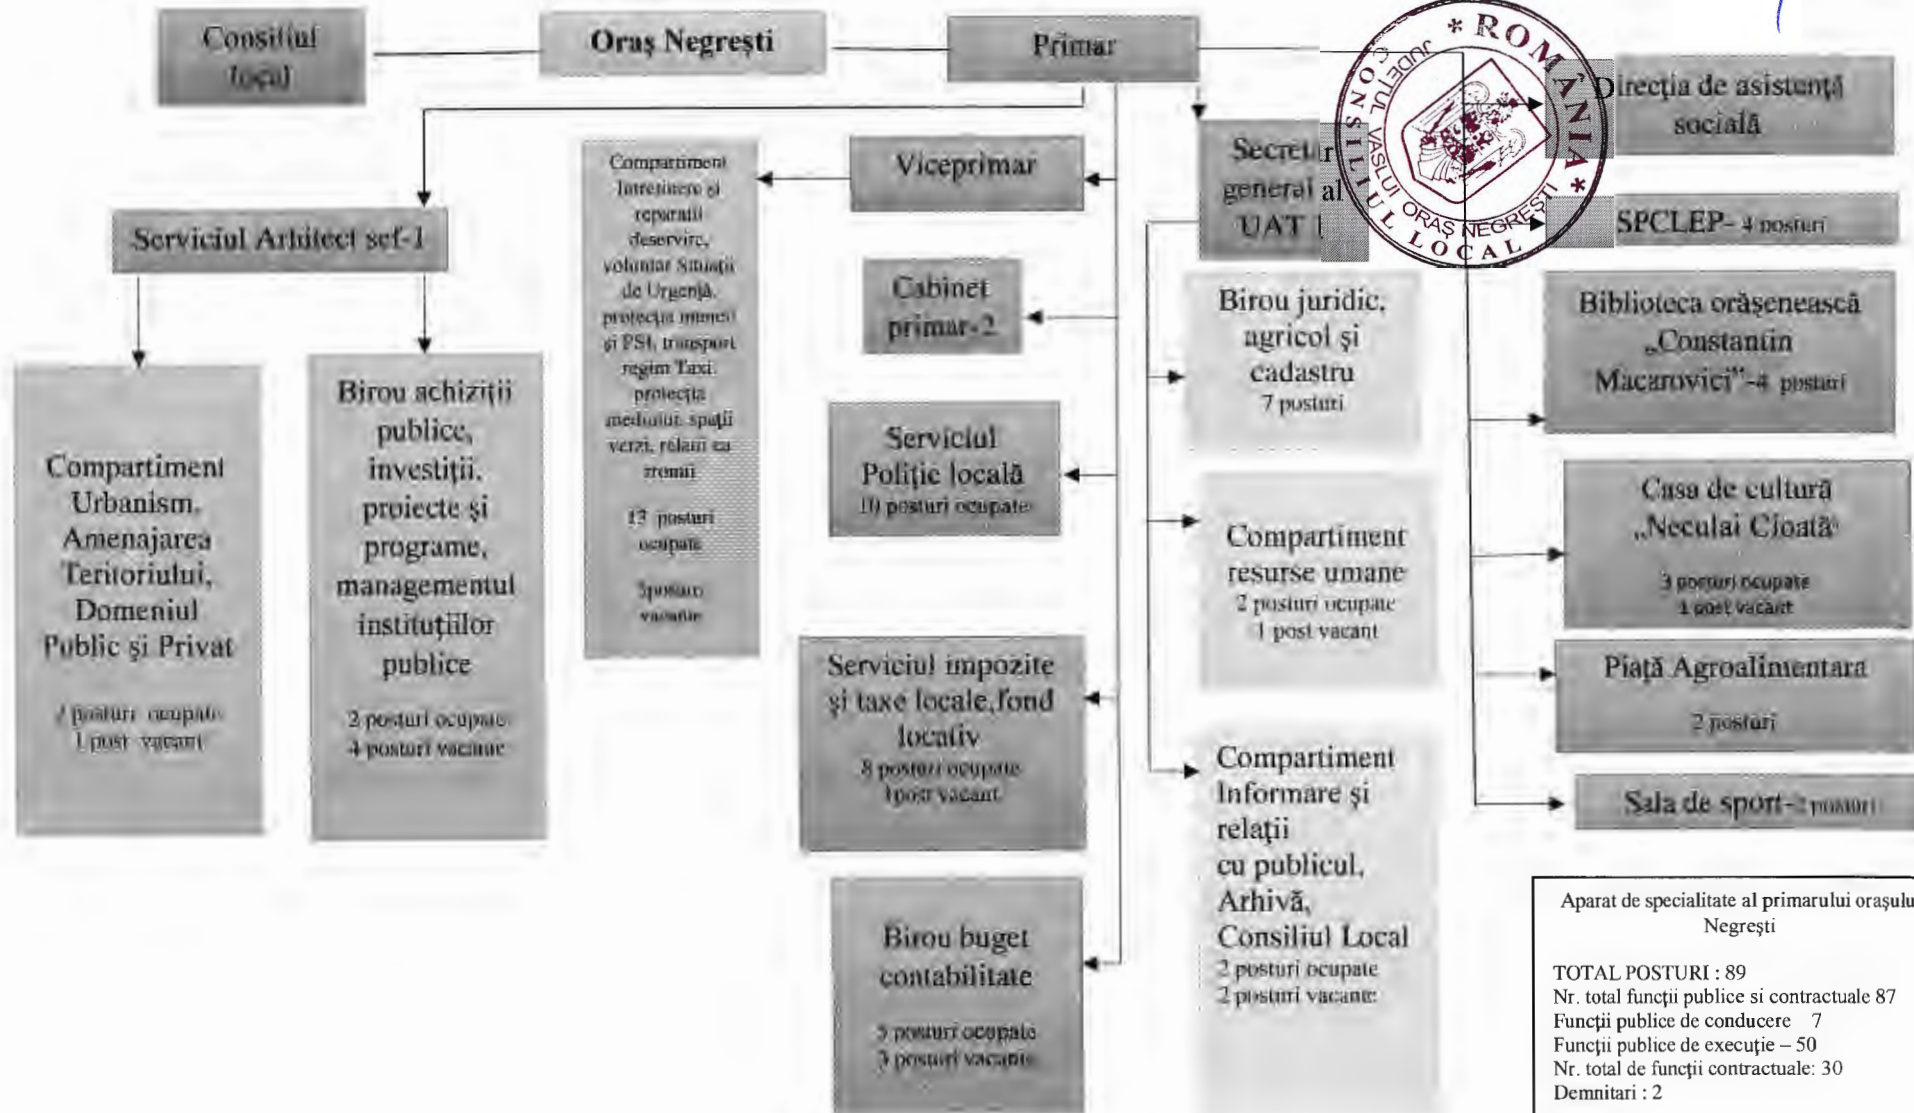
Consiliul local

Oraş Negreşti

Primar

* ROMÂNIA * JUDEŢUL VASLUI ORAŞ NEGREŞTI CONSILIUL LOCAL

Direcţia de asistenţă socială

Viceprimar

Secretar general al UAT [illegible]

SPCLEP- 4 posturi

Serviciul Arhitect sef-1

Compartiment întreţinere şi reparaţii deservire, voluntar Situaţii de Urgenţă, protecţia muncii şi PSI, transport regim Taxi, protecţia mediului, spaţii verzi, relaţii cu romii

17 posturi ocupate

3posturi vacante

Cabinet primar-2

Birou juridic, agricol şi cadastru 7 posturi

Biblioteca orăşenească „Constantin Macarovici"-4 posturi

Compartiment Urbanism, Amenajarea Teritoriului, Domeniul Public şi Privat

7 posturi ocupate 1 post vacant

Birou achiziţii publice, investiţii, proiecte şi programe, managementul instituţiilor publice

2 posturi ocupate 4 posturi vacante

Serviciul Poliţie locală 10 posturi ocupate

Compartiment resurse umane 2 posturi ocupate 1 post vacant

Casa de cultură „Neculai Cioată"

3 posturi ocupate 1 post vacant

Serviciul impozite şi taxe locale,fond locativ 8 posturi ocupate 1post vacant

Piaţă Agroalimentara

2 posturi

Compartiment Informare şi relaţii cu publicul, Arhivă, Consiliul Local 2 posturi ocupate 2 posturi vacante

Sala de sport-2 posturi

Birou buget contabilitate

5 posturi ocupate 3 posturi vacante

Aparat de specialitate al primarului oraşului Negreşti

TOTAL POSTURI : 89
Nr. total funcţii publice si contractuale 87
Funcţii publice de conducere 7
Funcţii publice de execuţie – 50
Nr. total de funcţii contractuale: 30
Demnitari : 2